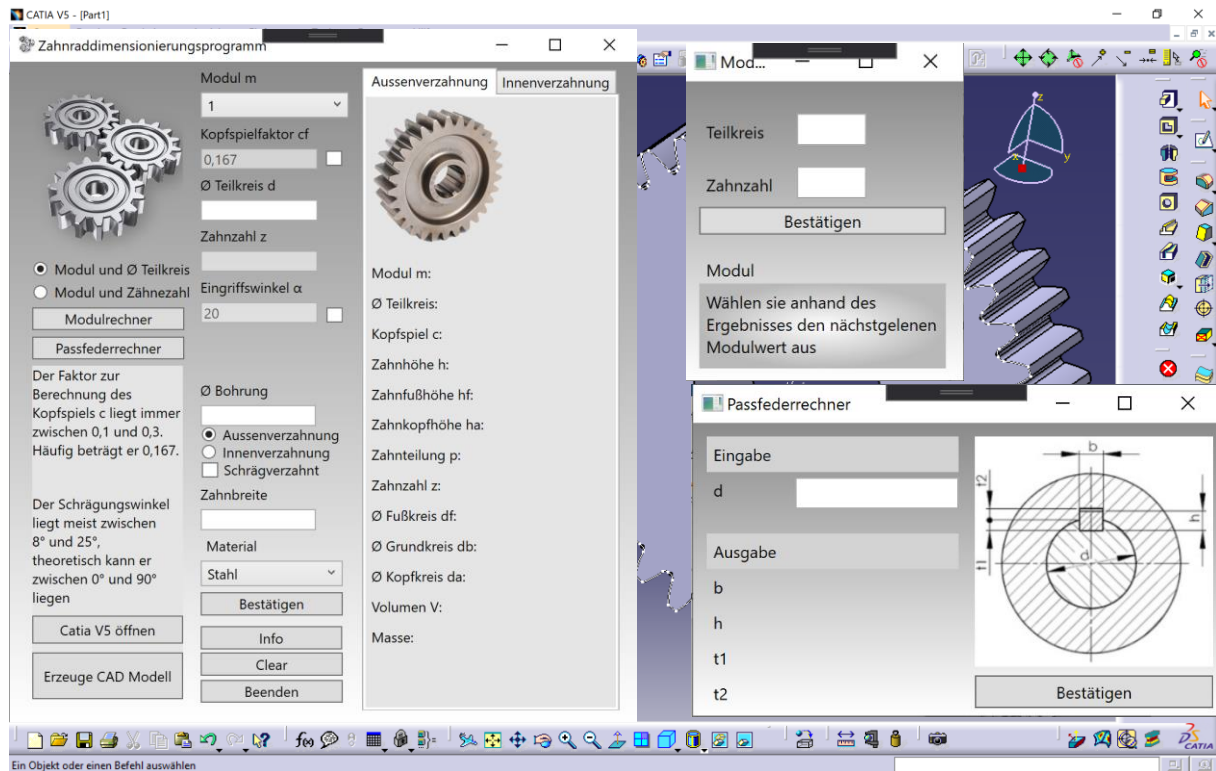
CATIA V5 - [Part1]

Zahnraddimensionierungsprogramm

Modul m
1
Kopfspielfaktor cf
0,167
Ø Teilkreis d
Zahnzahl z
Modul und Ø Teilkreis
Modul und Zähnezahl
Eingriffswinkel α
20
Modulrechner
Passfederrechner
Der Faktor zur Berechnung des Kopfspiels c liegt immer zwischen 0,1 und 0,3. Häufig beträgt er 0,167.

Ø Bohrung
Aussenverzahnung
Innenverzahnung
Schrägverzahnt
Zahnbreite
Der Schrägungswinkel liegt meist zwischen 8° und 25°, theoretisch kann er zwischen 0° und 90° liegen
Material
Stahl
Bestätigen
Catia V5 öffnen
Info
Clear
Erzeuge CAD Modell
Beenden

Aussenverzahnung
Innenverzahnung
Modul m:
Ø Teilkreis:
Kopfspiel c:
Zahnhöhe h:
Zahnfußhöhe hf:
Zahnkopfhöhe ha:
Zahnteilung p:
Zahnzahl z:
Ø Fußkreis df:
Ø Grundkreis db:
Ø Kopfkreis da:
Volumen V:
Masse:

Mod...
Teilkreis
Zahnzahl
Bestätigen
Modul
Wählen sie anhand des Ergebnisses den nächstgelenen Modulwert aus

Passfederrechner
Eingabe
d
Ausgabe
b
h
t1
t2
Bestätigen
b
t2
h
d
t1

Ein Objekt oder einen Befehl auswählen